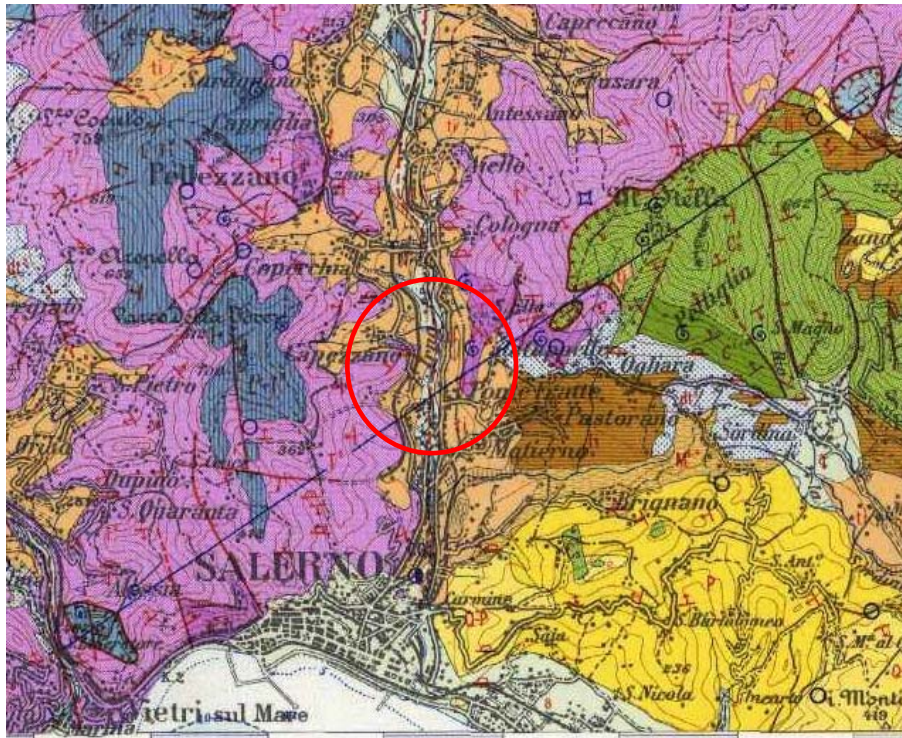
Saragnano
Capriglia
Pellezzano
Coperchia
Capezzano
S. Pietro
Dupino
S. Quaranta
SALERNO
Vietri sul Mare
Capreçano
Fusara
Antessano
Mello
Cologna
M. Stella
Vettiglia
S. Magno
Ogliara
Pastorano
Ponte Fratte
Matierno
Sordina
Brignano
S. Ant.
S. Bartolomeo
Carmine
Sala
S. Nicola
Imearo
Monti
759
652
365
236
419